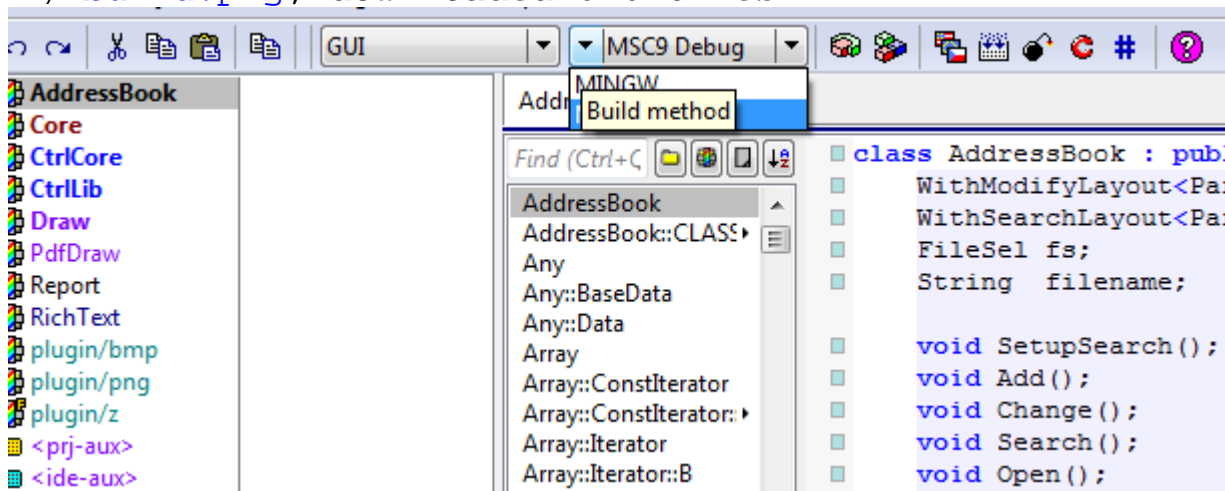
GUI
MSC9 Debug
MINGW
Build method
AddressBook
Core
CtrlCore
CtrlLib
Draw
PdfDraw
Report
RichText
plugin/bmp
plugin/png
plugin/z
<prj-aux>
<ide-aux>
Addr
Find (Ctrl+C
AddressBook
AddressBook::CLASS
Any
Any::BaseData
Any::Data
Array
Array::ConstIterator
Array::ConstIterator:
Array::Iterator
Array::Iterator::B
class AddressBook : publ
WithModifyLayout<Par
WithSearchLayout<Par
FileSel fs;
String filename;

void SetupSearch();
void Add();
void Change();
void Search();
void Open();